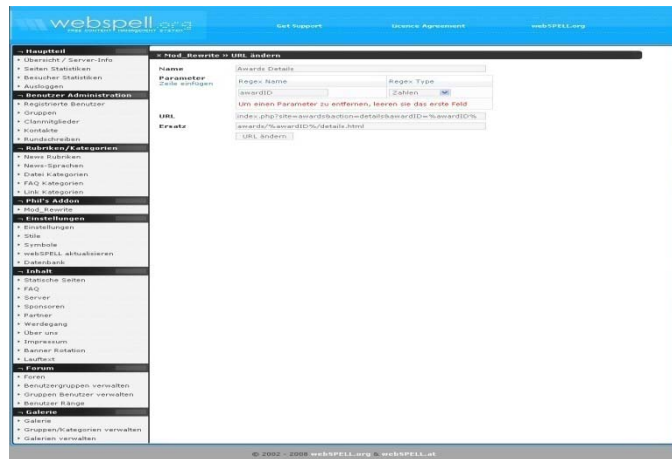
webspell.org
free content management system

Get Support
Licence Agreement
webSPELL.org

Hauptteil
Übersicht / Server-Info
Seiten Statistiken
Besucher Statistiken
Ausloggen
Benutzer Administration
Registrierte Benutzer
Gruppen
Clanmitglieder
Kontakte
Rundschreiben
Rubriken/Kategorien
News Rubriken
News-Sprachen
Datei Kategorien
FAQ Kategorien
Link Kategorien
Phil's Addon
Mod_Rewrite
Einstellungen
Einstellungen
Stile
Symbole
webSPELL aktualisieren
Datenbank
Inhalt
Statische Seiten
FAQ
Server
Sponsoren
Partner
Werdegang
Über uns
Impressum
Banner Rotation
Lauftext
Forum
Foren
Benutzergruppen verwalten
Gruppen Benutzer verwalten
Benutzer Ränge
Galerie
Galerie
Gruppen/Kategorien verwalten
Galerien verwalten

» Mod_Rewrite » URL ändern

| Name | Awards Details | |
|---|---|---|
| Parameter<br>Zeile einfügen | Regex Name | Regex Type |
| | awardID | Zahlen |
| | Um einen Parameter zu entfernen, leeren sie das erste Feld | |
| URL | index.php?site=awards&action=details&awardID=%awardID% | |
| Ersatz | awards/%awardID%/details.html | |
| | URL ändern | |

© 2002 - 2008 webSPELL.org & webSPELL.at